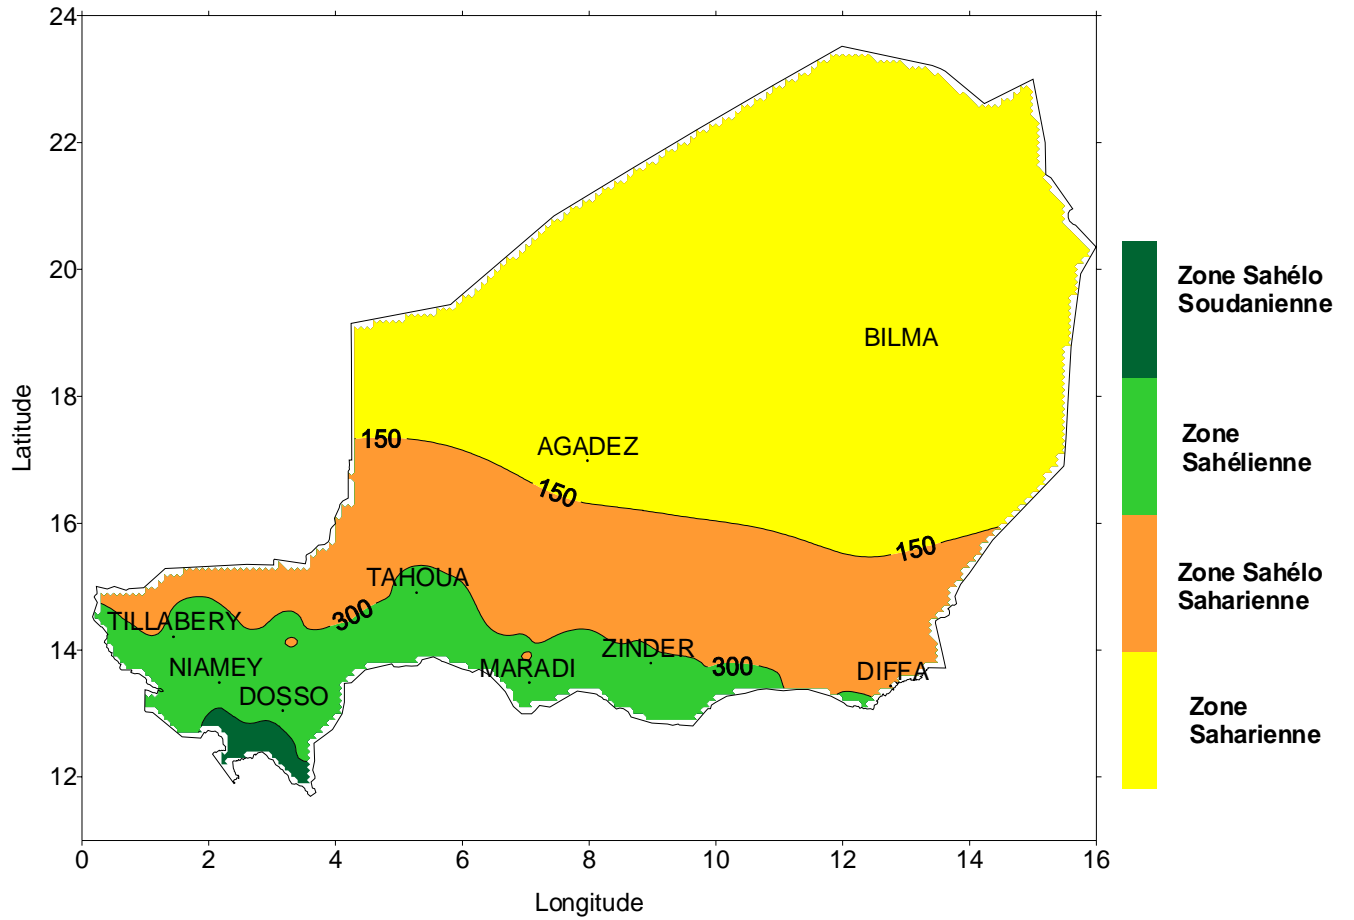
24
22
20
18
16
14
12
Latitude
0
2
4
6
8
10
12
14
16
Longitude

BILMA
AGADEZ
150
150
150
TAHOUA
300
TILLABERY
NIAMEY
DOSSO
MARADI
ZINDER
300
DIFFA

Zone Sahélo Soudanienne
Zone Sahélienne
Zone Sahélo Saharienne
Zone Saharienne